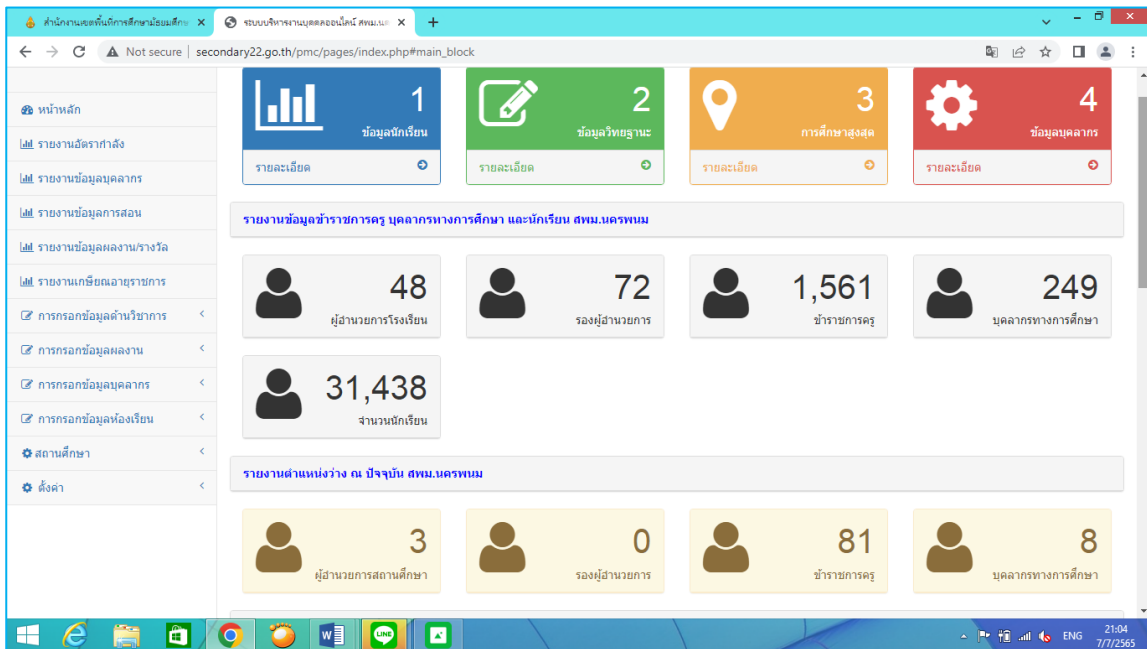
สำนักงานเขตพื้นที่การศึกษามัธยมศึกษ ×
ระบบบริหารงานบุคคลออนไลน์ สพม.นค ×
+

Not secure | secondary22.go.th/pmc/pages/index.php#main_block

หน้าหลัก
รายงานอัตรากำลัง
รายงานข้อมูลบุคลากร
รายงานข้อมูลการสอน
รายงานข้อมูลผลงาน/รางวัล
รายงานเกษียณอายุราชการ
การกรอกข้อมูลด้านวิชาการ
การกรอกข้อมูลผลงาน
การกรอกข้อมูลบุคลากร
การกรอกข้อมูลห้องเรียน
สถานศึกษา
ตั้งค่า

1
ข้อมูลนักเรียน
รายละเอียด

2
ข้อมูลวิทยฐานะ
รายละเอียด

3
การศึกษาสูงสุด
รายละเอียด

4
ข้อมูลบุคลากร
รายละเอียด

รายงานข้อมูลข้าราชการครู บุคลากรทางการศึกษา และนักเรียน สพม.นครพนม

48
ผู้อำนวยการโรงเรียน

72
รองผู้อำนวยการ

1,561
ข้าราชการครู

249
บุคลากรทางการศึกษา

31,438
จำนวนนักเรียน

รายงานตำแหน่งว่าง ณ ปัจจุบัน สพม.นครพนม

3
ผู้อำนวยการสถานศึกษา

0
รองผู้อำนวยการ

81
ข้าราชการครู

8
บุคลากรทางการศึกษา

ENG
21:04
7/7/2565